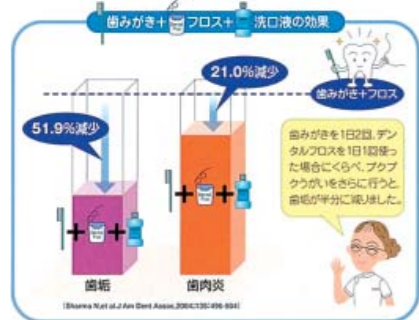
歯みがき＋フロス＋洗口液の効果

歯みがき＋フロス

51.9%減少

21.0%減少

歯みがきを1日2回、デンタルフロスを1日1回使った場合にくらべ、ブクブクうがいをさらに行うと、歯垢が半分に減りました。

＋　＋

＋　＋

歯垢

歯肉炎

(Sharma N,et al.J Am Dent Assoc.2004;135:496-504)